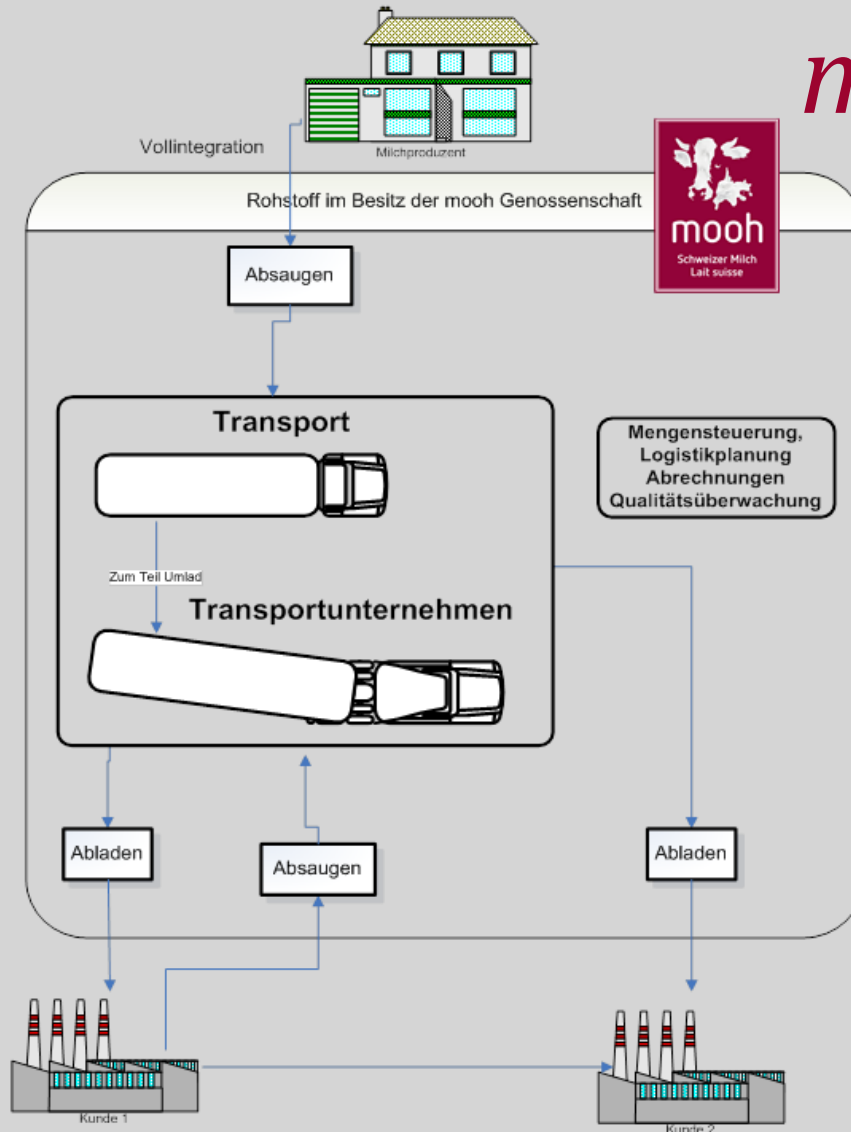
m

Milchproduzent

Vollintegration

Rohstoff im Besitz der mooh Genossenschaft

mooh
Schweizer Milch
Lait suisse

Absaugen

Transport

Mengensteuerung,
Logistikplanung
Abrechnungen
Qualitätsüberwachung

Zum Teil Umlad

Transportunternehmen

Abladen

Absaugen

Abladen

Kunde 1

Kunde 2